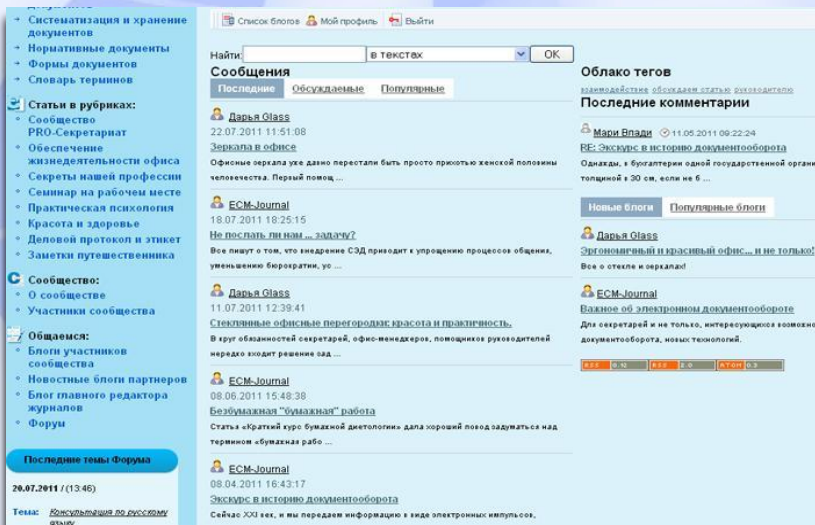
Систематизация и хранение документов
Нормативные документы
Формы документов
Словарь терминов

Статьи в рубриках:
Сообщество PRO-Секретариат
Обеспечение жизнедеятельности офиса
Секреты нашей профессии
Семинар на рабочем месте
Практическая психология
Красота и здоровье
Деловой протокол и этикет
Заметки путешественника

Сообщество:
О сообществе
Участники сообщества

Общаемся:
Блоги участников сообщества
Новостные блоги партнеров
Блог главного редактора журналов
Форумы

Последние темы Форума

20.07.2011 / (13:46)

Тема: Консультация по русскому языку

Список блогов Мой профиль Выйти

Найти: в текстах OK

Сообщения
Последние Обсуждаемые Популярные

Дарья Glass
22.07.2011 11:51:08
Зеркала в офисе
Офисные зеркала уже давно перестали быть просто прихотью женской половины человечества. Первый помощ ...

ECM-Journal
18.07.2011 18:25:15
Не послать ли нам ... задачу?
Все пишут о том, что внедрение СЭД приводит к упрощению процессов общения, уменьшению бюрократии, ус ...

Дарья Glass
11.07.2011 12:39:41
Стеклянные офисные перегородки: красота и практичность.
В круг обязанностей секретарей, офис-менеджеров, помощников руководителей нередко входит решение зад ...

ECM-Journal
08.06.2011 15:48:38
Безбумажная "бумажная" работа
Статья «Краткий курс бумажной диетологии» дала хороший повод задуматься над термином «бумажная рабо ...

ECM-Journal
08.04.2011 16:43:17
Экскурс в историю документооборота
Сейчас XXI век, и мы передаем информацию в виде электронных импульсов,

Облако тегов
взаимодействие обсуждаем статью руководителю
Последние комментарии

Мари Влади 11.05.2011 09:22:24
RE: Экскурс в историю документооборота
Однажды, в бухгалтерии одной государственной органи толщиной в 30 см, если не б ...

Новые блоги Популярные блоги

Дарья Glass
Эргономичный и красивый офис... и не только!
Все о стекле и зеркалах!

ECM-Journal
Важное об электронном документообороте
Для секретарей и не только, интересующихся возможно документооборота, новых технологий.

RSS 0.92 RSS 2.0 ATOM 0.3